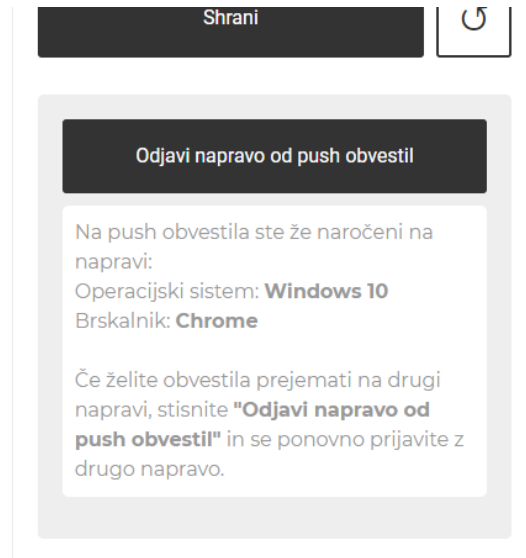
Shrani

↺

Odjavi napravo od push obvestil

Na push obvestila ste že naročeni na napravi:
Operacijski sistem: **Windows 10**
Brskalnik: **Chrome**

Če želite obvestila prejemati na drugi napravi, stisnite **"Odjavi napravo od push obvestil"** in se ponovno prijavite z drugo napravo.